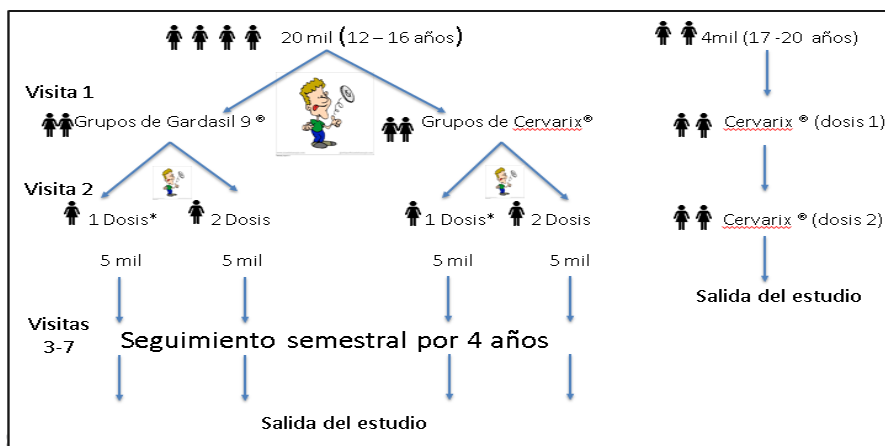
20 mil (12 – 16 años)

4mil (17 -20 años)

Visita 1

Grupos de Gardasil 9 ®

Grupos de Cervarix®

Cervarix ® (dosis 1)

Visita 2

1 Dosis*

2 Dosis

1 Dosis*

2 Dosis

Cervarix ® (dosis 2)

5 mil

5 mil

5 mil

5 mil

Salida del estudio

Visitas 3-7

Seguimiento semestral por 4 años

Salida del estudio